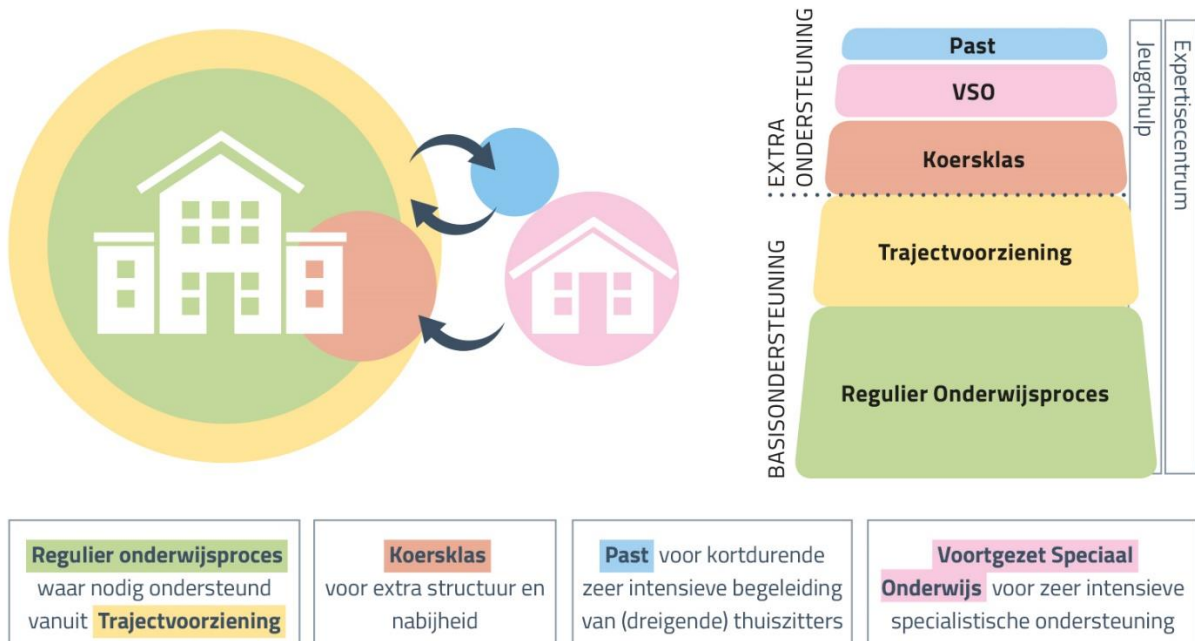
EXTRA ONDERSTEUNING

Past

VSO

Koersklas

Jeugdhulp

Expertisecentrum

BASISONDERSTEUNING

Trajectvoorziening

Regulier Onderwijsproces

Regulier onderwijsproces waar nodig ondersteund vanuit Trajectvoorziening

Koersklas voor extra structuur en nabijheid

Past voor kortdurende zeer intensieve begeleiding van (dreigende) thuiszitters

Voortgezet Speciaal Onderwijs voor zeer intensieve specialistische ondersteuning